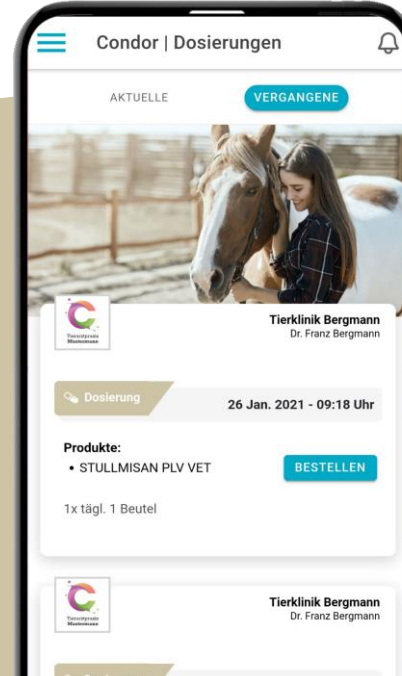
Condor | Dosierungen

AKTUELLE

VERGANGENE

Tierarztpraxis Mustermann

Tierklinik Bergmann
Dr. Franz Bergmann

Dosierung

26 Jan. 2021 - 09:18 Uhr

Produkte:
• STULLMISAN PLV VET

BESTELLEN

1x tägl. 1 Beutel

Tierarztpraxis Mustermann

Tierklinik Bergmann
Dr. Franz Bergmann